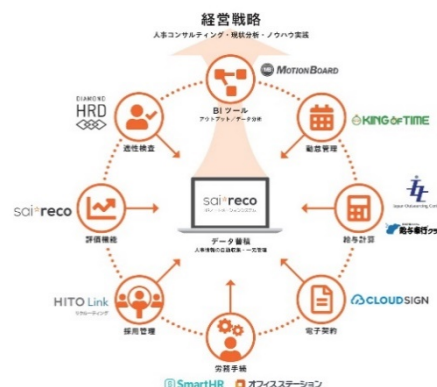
経営戦略
人事コンサルティング・現状分析・ノウハウ実践

MotionBoard

BI ツール
アウトプット / データ分析

DIAMOND HRD

適性検査

KING OF TIME

勤怠管理

sai*reco

sai*reco
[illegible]

データ蓄積
人事情報の収録蓄積・一元管理

評価機能

Japan Outsourcing Center

給与計算

給与奉行クラ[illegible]

HITO Link
リクルーティング

採用管理

CLOUDSIGN

電子契約

労務手続

SmartHR

オフィスステーション